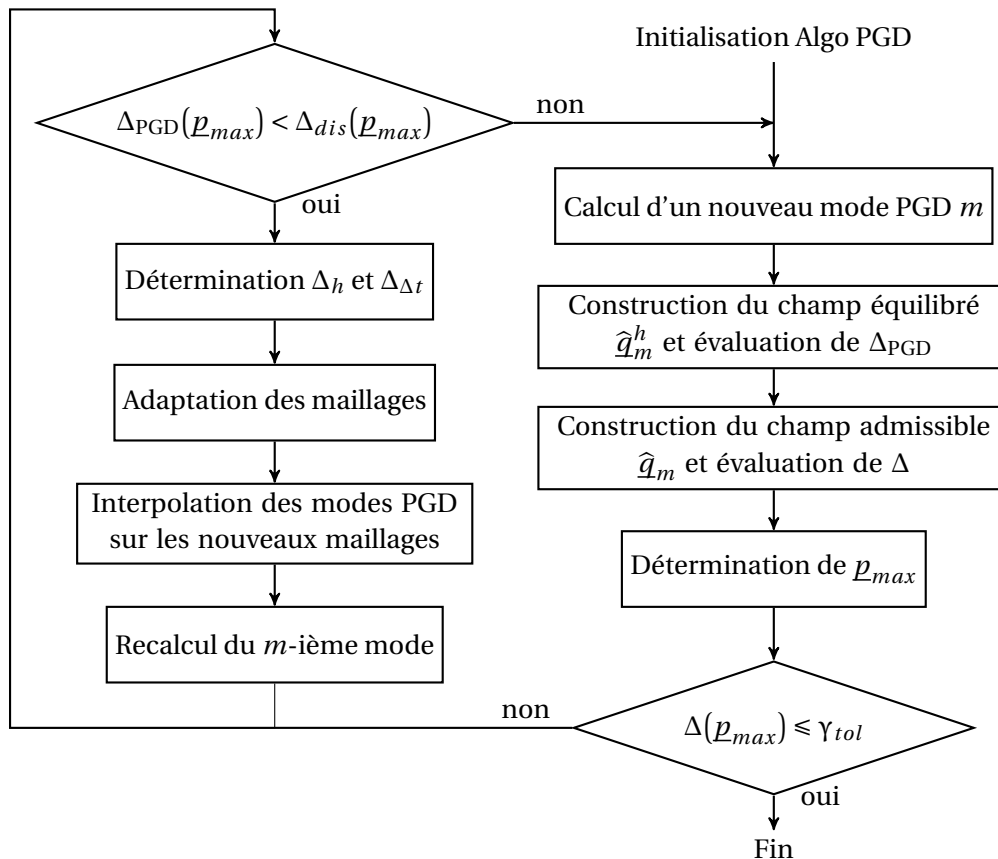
Initialisation Algo PGD

$\Delta_{\text{PGD}}(\underline{p}_{max}) < \Delta_{dis}(\underline{p}_{max})$

non

oui

Calcul d'un nouveau mode PGD $m$

Détermination $\Delta_h$ et $\Delta_{\Delta t}$

Construction du champ équilibré $\widehat{\underline{q}}_m^h$ et évaluation de $\Delta_{\text{PGD}}$

Adaptation des maillages

Construction du champ admissible $\widehat{\underline{q}}_m$ et évaluation de $\Delta$

Interpolation des modes PGD sur les nouveaux maillages

Détermination de $\underline{p}_{max}$

Recalcul du $m$-ième mode

non

$\Delta(\underline{p}_{max}) \leqslant \gamma_{tol}$

oui

Fin